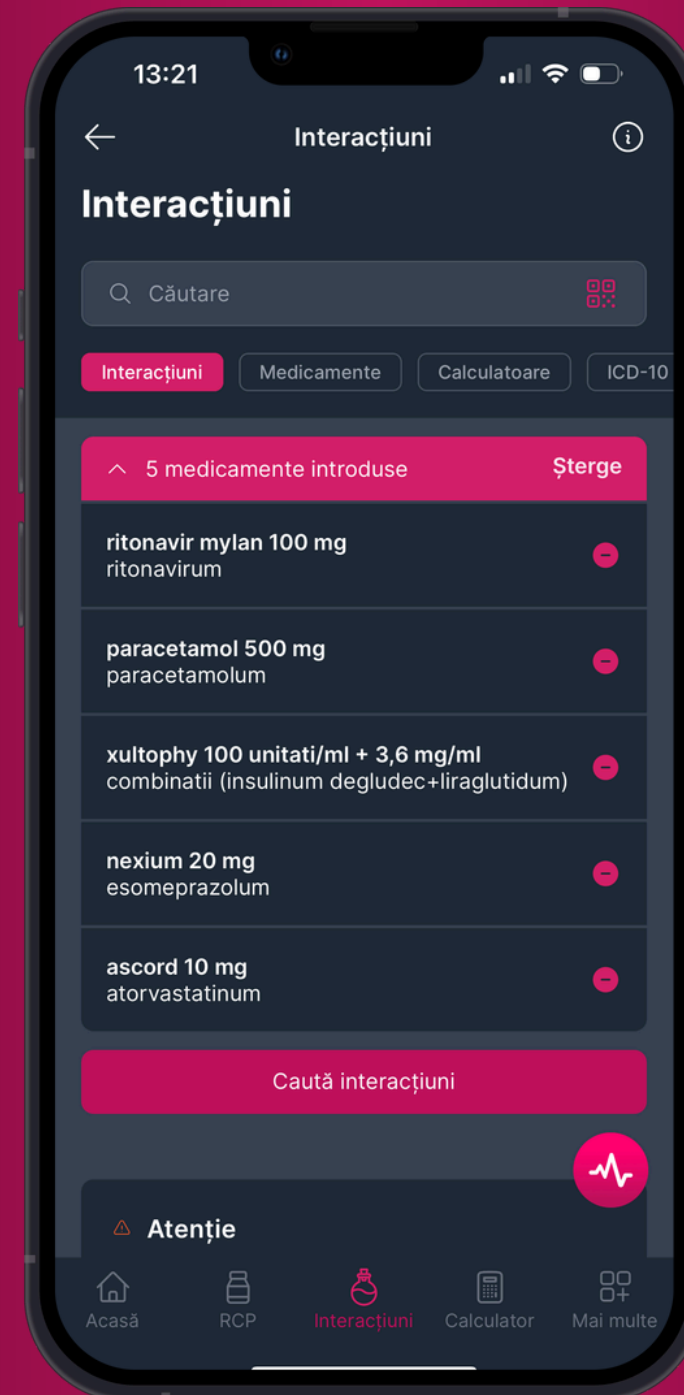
13:21

Interacțiuni

Interacțiuni

Căutare

Interacțiuni
Medicamente
Calculatoare
ICD-10

5 medicamente introduse
Șterge

ritonavir mylan 100 mg
ritonavirum

paracetamol 500 mg
paracetamolum

xultophy 100 unitati/ml + 3,6 mg/ml
combinatii (insulinum degludec+liraglutidum)

nexium 20 mg
esomeprazolum

ascord 10 mg
atorvastatinum

Caută interacțiuni

Atenție

Acasă
RCP
Interacțiuni
Calculator
Mai multe